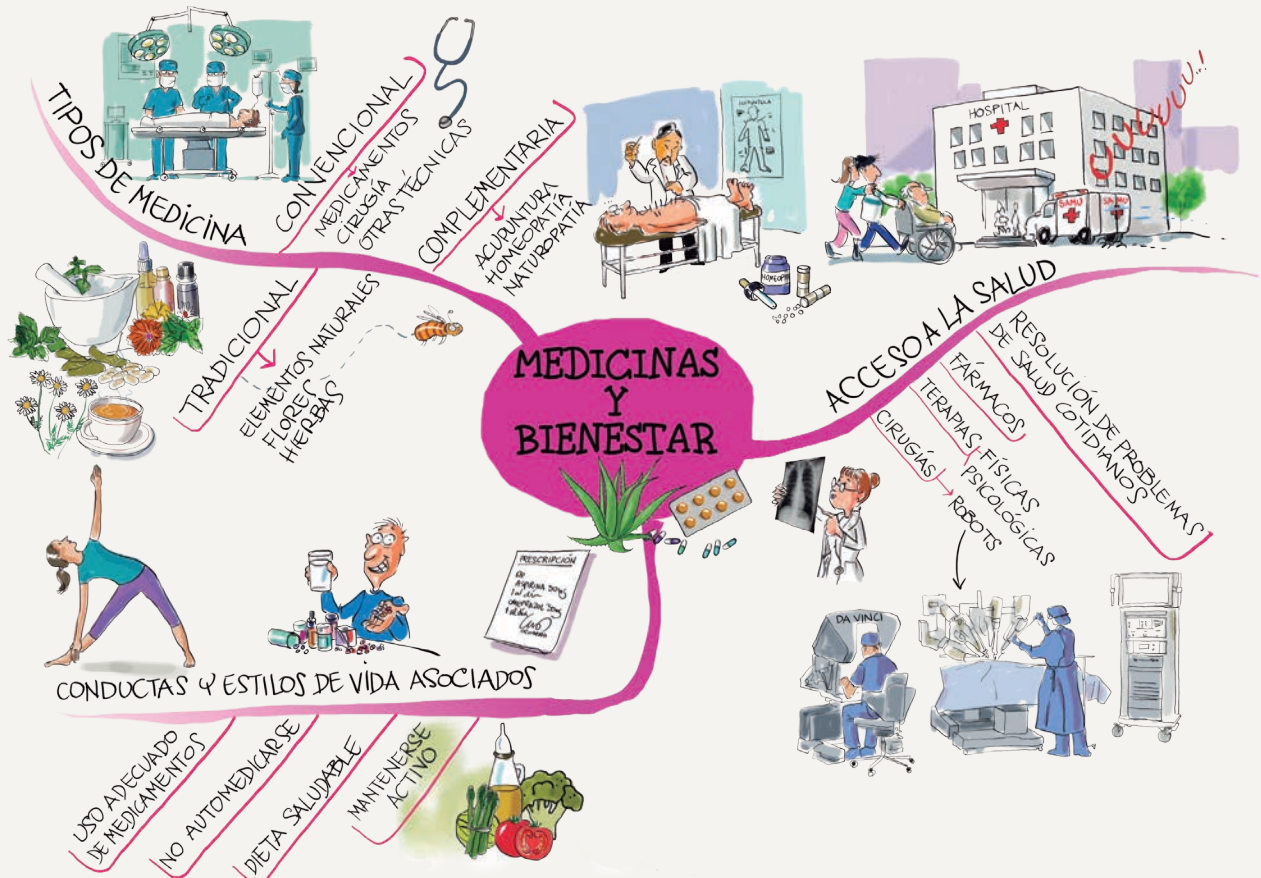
MEDICINAS Y BIENESTAR

TIPOS DE MEDICINA

CONVENCIONAL
MEDICAMENTOS
CIRUGÍA
OTRAS TÉCNICAS

COMPLEMENTARIA
ACUPUNTURA
HOMEOPATÍA
NATUROPATÍA

TRADICIONAL
ELEMENTOS NATURALES
FLORES
HIERBAS

HOSPITAL
SAMU
UUUUUU..!

ACCESO A LA SALUD
RESOLUCIÓN DE PROBLEMAS DE SALUD COTIDIANOS
FÁRMACOS
TERAPIAS FÍSICAS PSICOLÓGICAS
CIRUGÍAS → ROBOTS

DA VINCI

PRESCRIPCIÓN

CONDUCTAS Y ESTILOS DE VIDA ASOCIADOS
USO ADECUADO DE MEDICAMENTOS
NO AUTOMEDICARSE
DIETA SALUDABLE
MANTENERSE ACTIVO